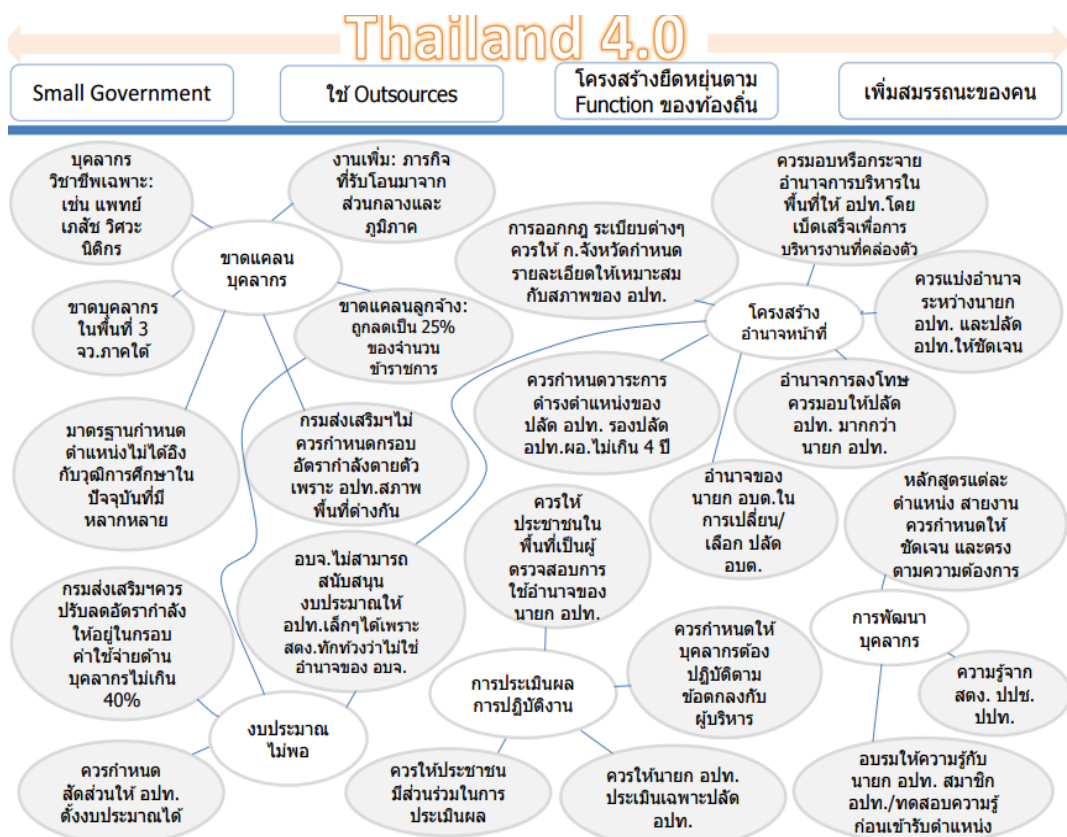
Thailand 4.0

Small Government

ใช้ Outsources

โครงสร้างยืดหยุ่นตาม Function ของท้องถิ่น

เพิ่มสมรรถนะของคน

บุคลากร วิชาชีพเฉพาะ: เช่น แพทย์ เภสัช วิศวะ นิติกร

งานเพิ่ม: ภารกิจที่รับโอนมาจากส่วนกลางและภูมิภาค

ขาดแคลนบุคลากร

ขาดบุคลากรในพื้นที่ 3 จว.ภาคใต้

ขาดแคลนลูกจ้าง: ถูกลดเป็น 25% ของจำนวนข้าราชการ

มาตรฐานกำหนดตำแหน่งไม่ได้อิงกับวุฒิการศึกษาในปัจจุบันที่มีหลากหลาย

กรมส่งเสริมฯไม่ควรกำหนดกรอบอัตรากำลังตายตัว เพราะ อปท.สภาพพื้นที่ต่างกัน

อบจ.ไม่สามารถสนับสนุนงบประมาณให้ อปท.เล็กๆได้เพราะ สตง.ทักท้วงว่าไม่ใช่อำนาจของ อบจ.

กรมส่งเสริมฯควรปรับลดอัตรากำลังให้อยู่ในกรอบค่าใช้จ่ายด้านบุคลากรไม่เกิน 40%

งบประมาณไม่พอ

ควรกำหนดสัดส่วนให้ อปท.ตั้งงบประมาณได้

การออกกฎ ระเบียบต่างๆ ควรให้ ก.จังหวัดกำหนดรายละเอียดให้เหมาะสมกับสภาพของ อปท.

ควรมอบหรือกระจายอำนาจการบริหารในพื้นที่ให้ อปท.โดยเบ็ดเสร็จเพื่อการบริหารงานที่คล่องตัว

โครงสร้างอำนาจหน้าที่

ควรแบ่งอำนาจระหว่างนายก อปท. และปลัด อปท.ให้ชัดเจน

ควรกำหนดวาระการดำรงตำแหน่งของปลัด อปท. รองปลัด อปท.ผอ.ไม่เกิน 4 ปี

อำนาจการลงโทษควรมอบให้ปลัด อปท. มากกว่านายก อปท.

อำนาจของนายก อบต.ในการเปลี่ยน/เลือก ปลัด อบต.

ควรให้ประชาชนในพื้นที่เป็นผู้ตรวจสอบการใช้อำนาจของนายก อปท.

หลักสูตรแต่ละตำแหน่ง สายงานควรกำหนดให้ชัดเจน และตรงตามความต้องการ

การพัฒนาบุคลากร

ควรกำหนดให้บุคลากรต้องปฏิบัติตามข้อตกลงกับผู้บริหาร

การประเมินผลการปฏิบัติงาน

ความรู้จาก สตง. ปปช. ปปท.

ควรให้ประชาชนมีส่วนร่วมในการประเมินผล

ควรให้นายก อปท. ประเมินเฉพาะปลัด อปท.

อบรมให้ความรู้กับนายก อปท. สมาชิก อปท./ทดสอบความรู้ก่อนเข้ารับตำแหน่ง